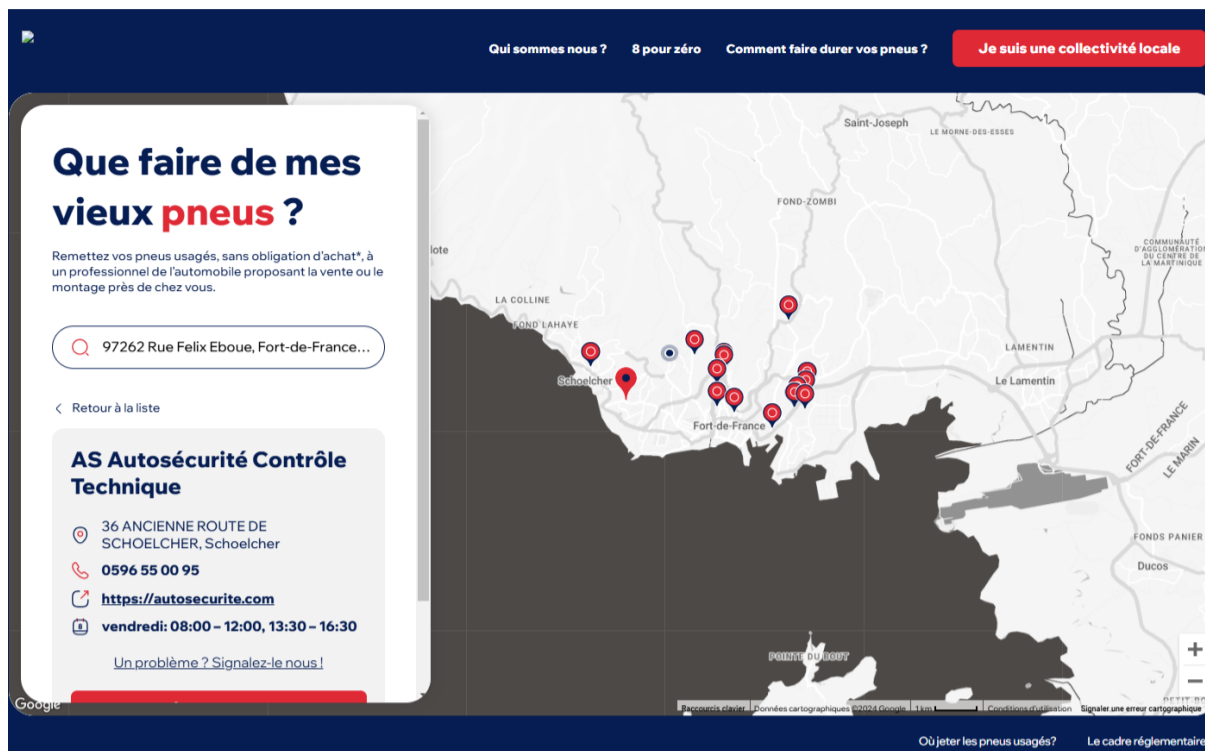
Qui sommes nous ? 8 pour zéro Comment faire durer vos pneus ? Je suis une collectivité locale

Que faire de mes vieux pneus ?

Remettez vos pneus usagés, sans obligation d'achat*, à un professionnel de l'automobile proposant la vente ou le montage près de chez vous.

97262 Rue Felix Eboue, Fort-de-France...

Retour à la liste

AS Autosécurité Contrôle Technique

36 ANCIENNE ROUTE DE SCHOELCHER, Schoelcher

0596 55 00 95

https://autosecurite.com

vendredi: 08:00 – 12:00, 13:30 – 16:30

Un problème ? Signalez-le nous !

Saint-Joseph
LE MORNE-DES-ESSES
FOND-ZOMBI
COMMUNAUTÉ D'AGGLOMÉRATION DU CENTRE DE LA MARTINIQUE
lote
LA COLLINE
FOND LAHAYE
LAMENTIN
Schoelcher
Le Lamentin
Fort-de-France
FORT-DE-FRANCE
LE MARIN
FONDS PANIER
Ducos
POINTE DU BOUT
Google
Raccourcis clavier Données cartographiques ©2024 Google 1 km Conditions d'utilisation Signaler une erreur cartographique

Où jeter les pneus usagés? Le cadre réglementaire